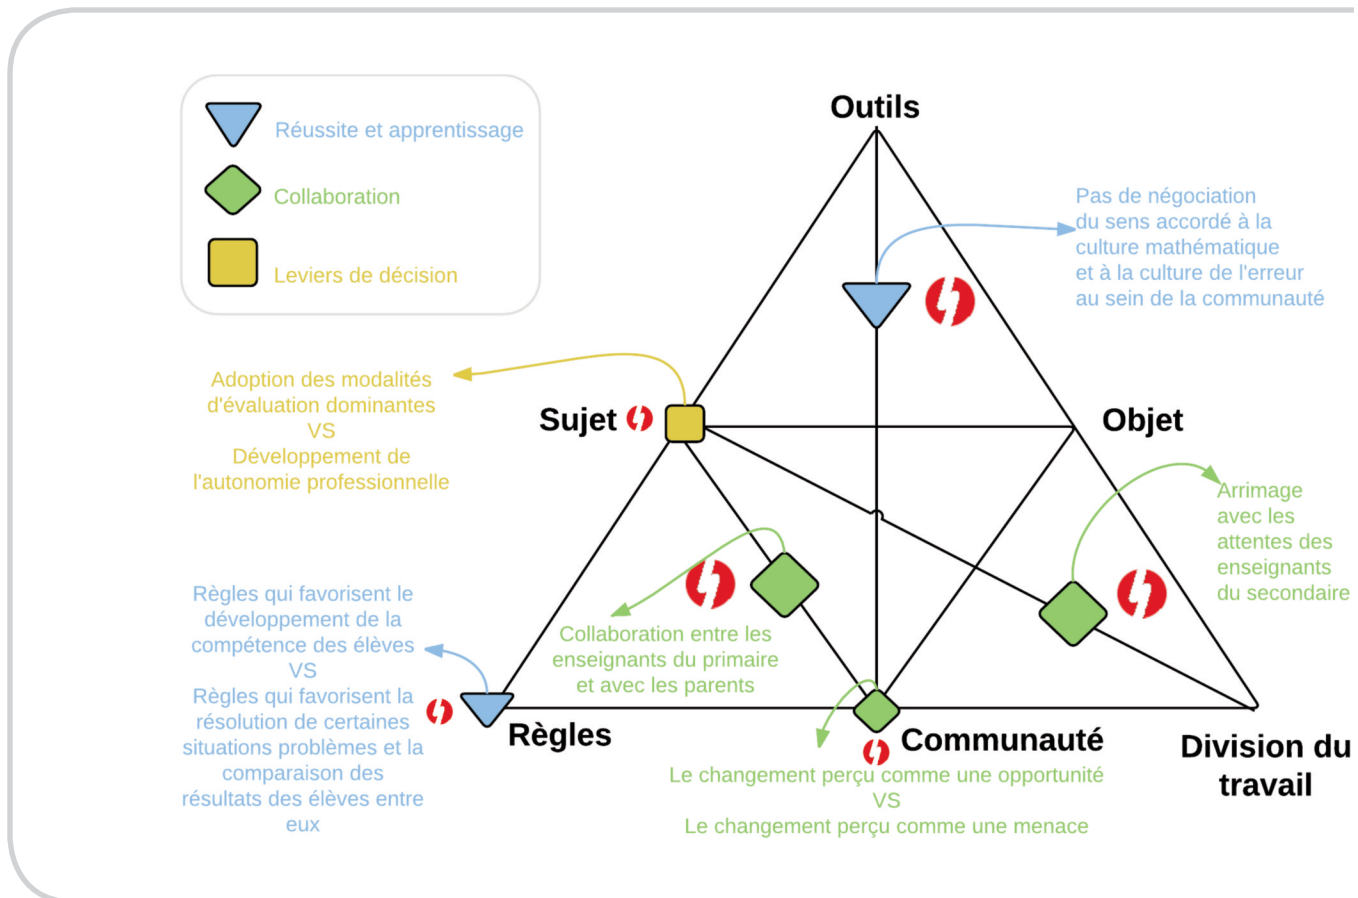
Réussite et apprentissage

Collaboration

Leviers de décision

Outils

Pas de négociation du sens accordé à la culture mathématique et à la culture de l'erreur au sein de la communauté

Adoption des modalités d'évaluation dominantes
VS
Développement de l'autonomie professionnelle

Sujet

Objet

Arrimage avec les attentes des enseignants du secondaire

Règles qui favorisent le développement de la compétence des élèves
VS
Règles qui favorisent la résolution de certaines situations problèmes et la comparaison des résultats des élèves entre eux

Collaboration entre les enseignants du primaire et avec les parents

Règles

Communauté

Division du travail

Le changement perçu comme une opportunité
VS
Le changement perçu comme une menace